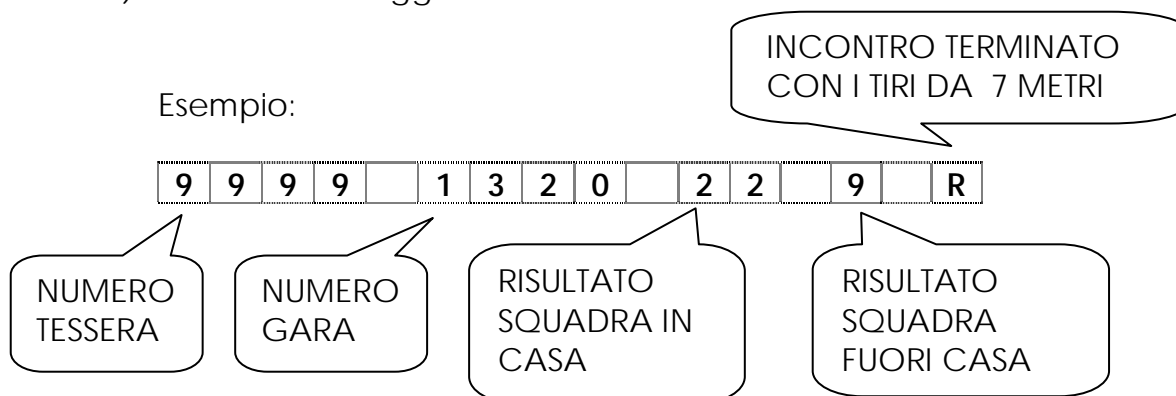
INCONTRO TERMINATO CON I TIRI DA 7 METRI

Esempio:

| 9 | 9 | 9 | 9 |  | 1 | 3 | 2 | 0 |  | 2 | 2 |  | 9 |  | R |
|---|---|---|---|---|---|---|---|---|---|---|---|---|---|---|---|

NUMERO TESSERA

NUMERO GARA

RISULTATO SQUADRA IN CASA

RISULTATO SQUADRA FUORI CASA